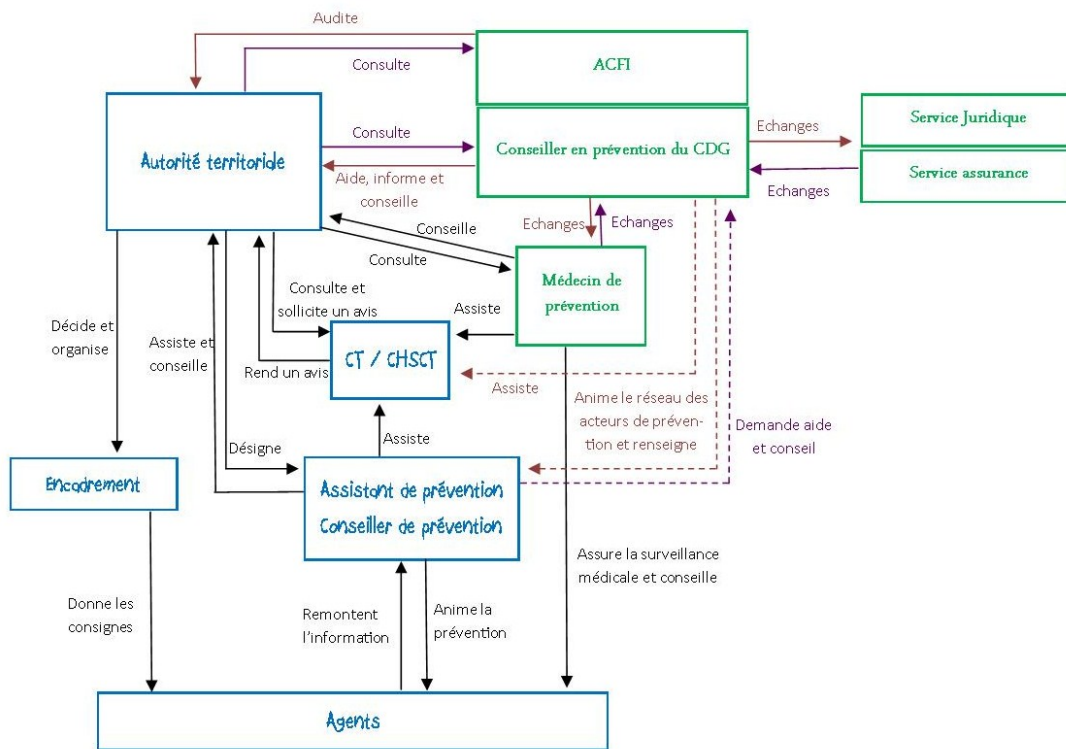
Audite

Consulte

ACFI

Consulte

Conseiller en prévention du CDG

Echanges

Service Juridique

Service assurance

Echanges

Autorité territoriale

Aide, informe et conseille

Echanges

Echanges

Conseille

Consulte

Médecin de prévention

Consulte et sollicite un avis

Assiste

Décide et organise

Assiste et conseille

CT / CHSCT

Rend un avis

Assiste

Anime le réseau des acteurs de prévention et renseigne

Demande aide et conseil

Désigne

Assiste

Encadrement

Assistant de prévention
Conseiller de prévention

Assure la surveillance médicale et conseille

Donne les consignes

Remontent l'information

Anime la prévention

Agents